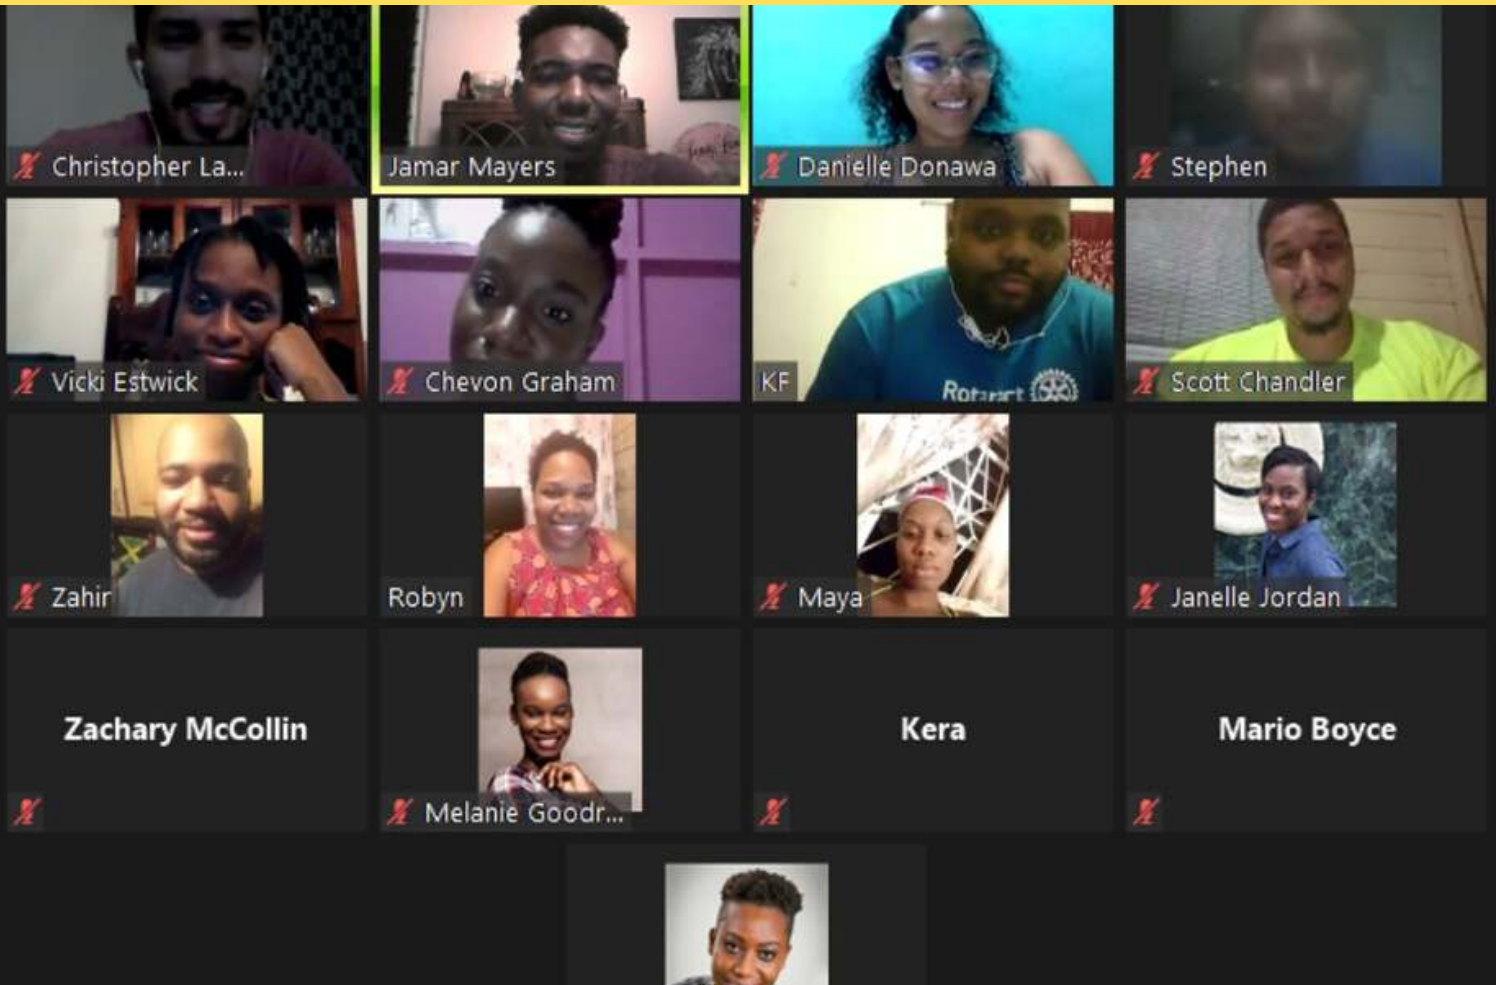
Christopher La...

Jamar Mayers

Danielle Donawa

Stephen

Vicki Estwick

Chevon Graham

KF

Rotaract

Scott Chandler

Zahir

Robyn

Maya

Janelle Jordan

Zachary McCollin

Melanie Goodr...

Kera

Mario Boyce